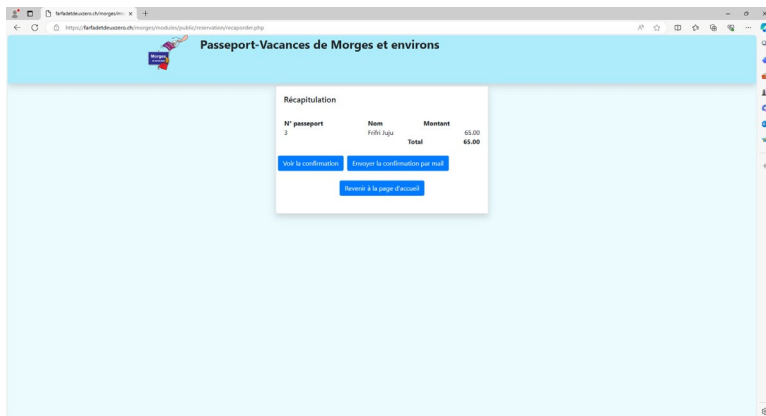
farfadetdeuxzero.ch/morges/mo ×

https://farfadetdeuxzero.ch/morges/modules/public/reservation/recaporder.php

Morges

Passeport-Vacances de Morges et environs

Récapitulation

| N° passeport | Nom | Montant |
|---|---|---|
| 3 | Frifri Juju | 65.00 |
| | Total | 65.00 |

Voir la confirmation

Envoyer la confirmation par mail

Revenir à la page d'accueil